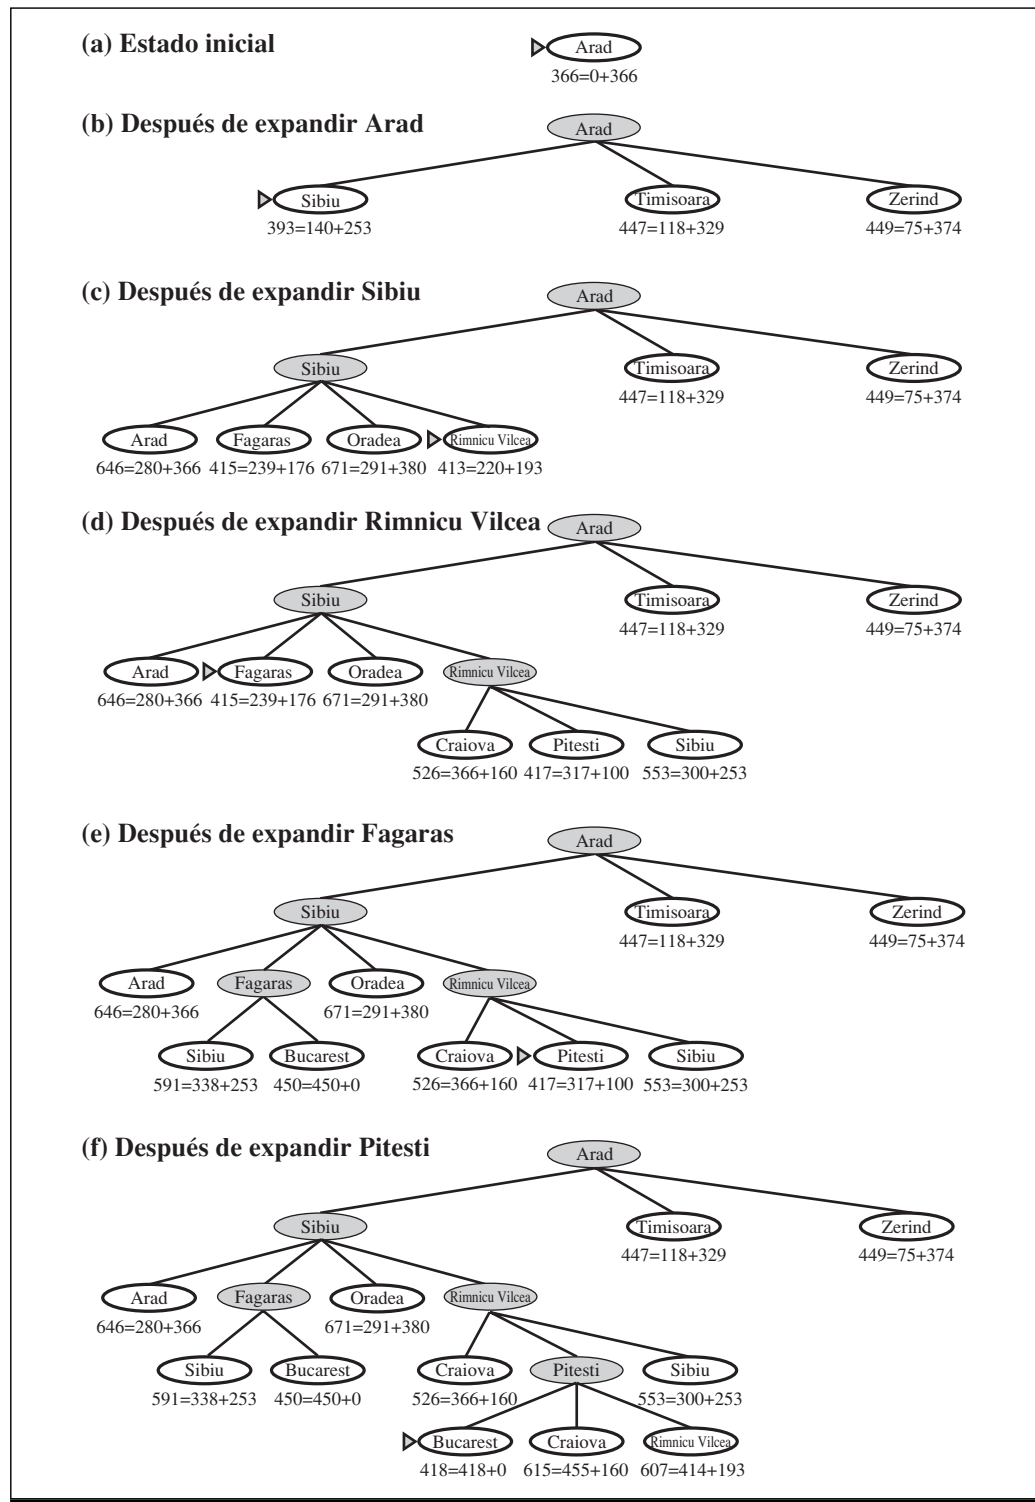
(a) Estado inicial

Arad
366=0+366

(b) Después de expandir Arad

Arad

Sibiu
393=140+253

Timisoara
447=118+329

Zerind
449=75+374

(c) Después de expandir Sibiu

Arad

Sibiu

Timisoara
447=118+329

Zerind
449=75+374

Arad
646=280+366

Fagaras
415=239+176

Oradea
671=291+380

Rimnicu Vilcea
413=220+193

(d) Después de expandir Rimnicu Vilcea

Arad

Sibiu

Timisoara
447=118+329

Zerind
449=75+374

Arad
646=280+366

Fagaras
415=239+176

Oradea
671=291+380

Rimnicu Vilcea

Craiova
526=366+160

Pitesti
417=317+100

Sibiu
553=300+253

(e) Después de expandir Fagaras

Arad

Sibiu

Timisoara
447=118+329

Zerind
449=75+374

Arad
646=280+366

Fagaras

Oradea
671=291+380

Rimnicu Vilcea

Sibiu
591=338+253

Bucarest
450=450+0

Craiova
526=366+160

Pitesti
417=317+100

Sibiu
553=300+253

(f) Después de expandir Pitesti

Arad

Sibiu

Timisoara
447=118+329

Zerind
449=75+374

Arad
646=280+366

Fagaras

Oradea
671=291+380

Rimnicu Vilcea

Sibiu
591=338+253

Bucarest
450=450+0

Craiova
526=366+160

Pitesti

Sibiu
553=300+253

Bucarest
418=418+0

Craiova
615=455+160

Rimnicu Vilcea
607=414+193